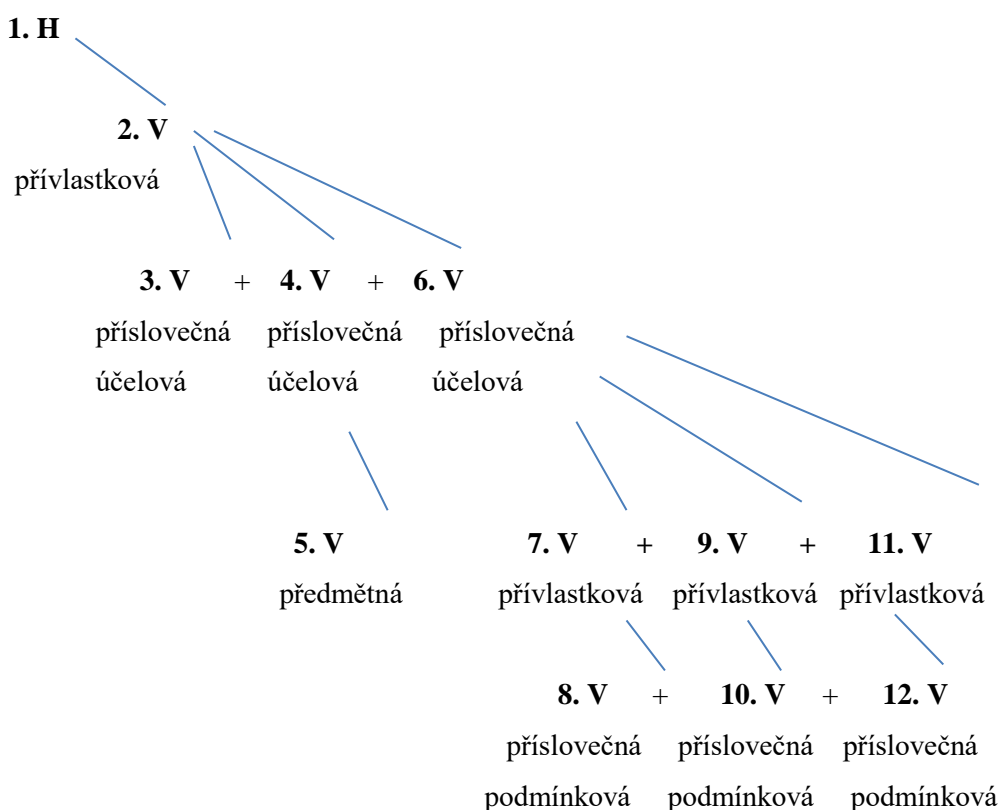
**1. H**

**2. V**
přívlastková

**3. V** + **4. V** + **6. V**
příslovečná účelová příslovečná účelová příslovečná účelová

**5. V**
předmětná

**7. V** + **9. V** + **11. V**
přívlastková přívlastková přívlastková

**8. V** + **10. V** + **12. V**
příslovečná podmínková příslovečná podmínková příslovečná podmínková